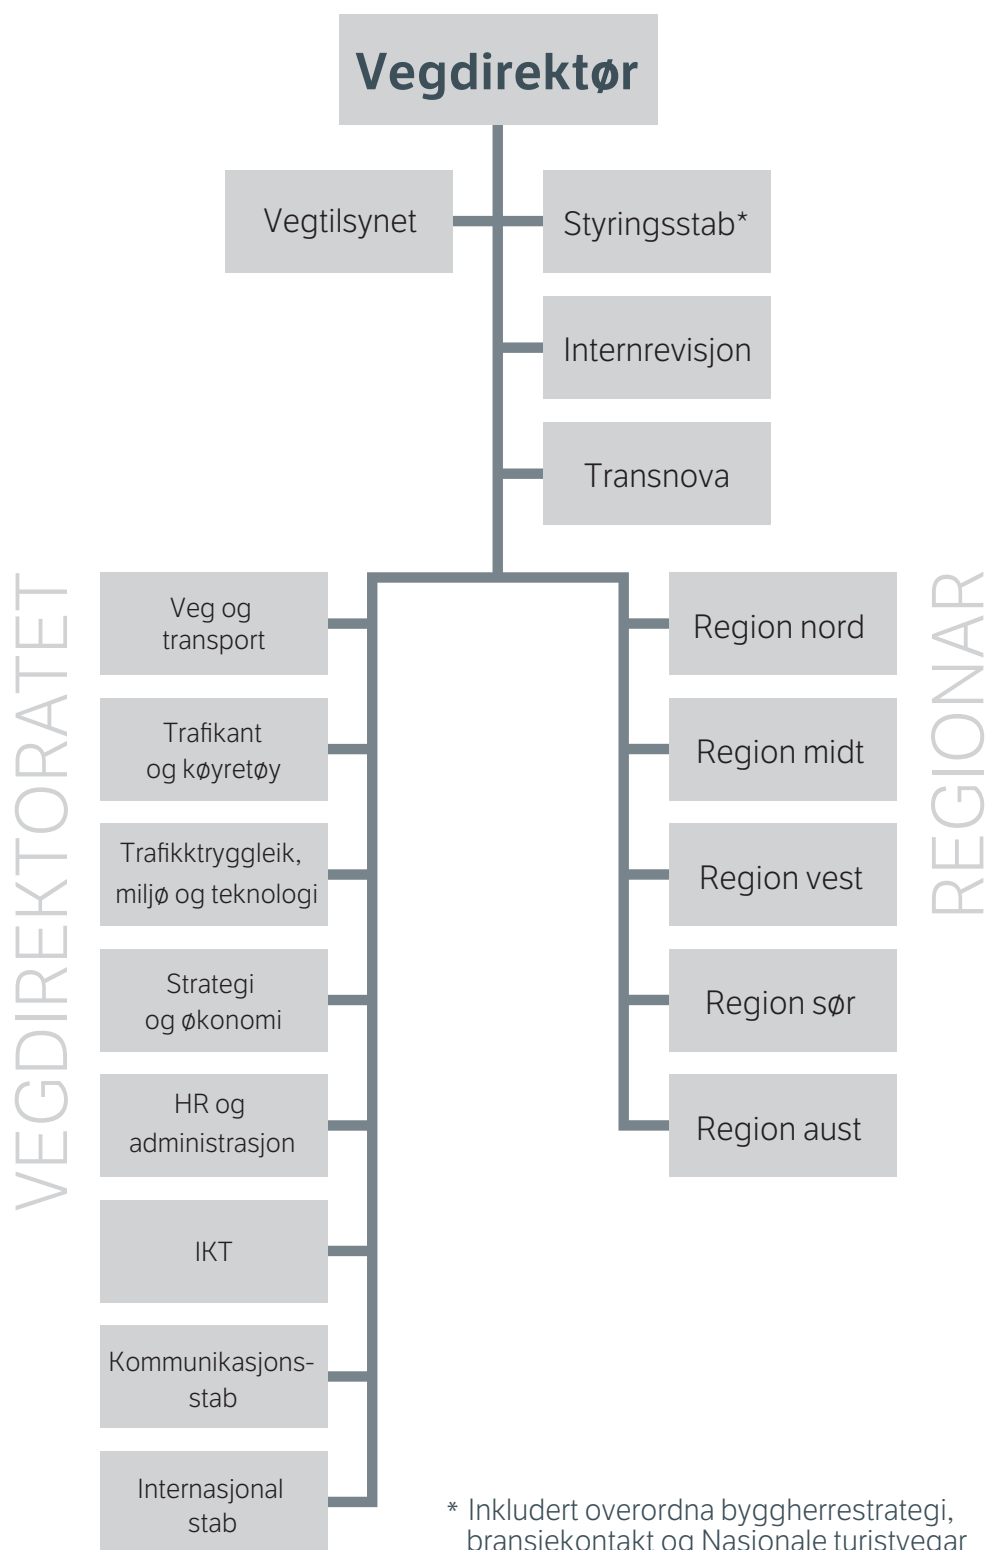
Vegdirektør

Vegtilsynet

Styringsstab*

Internrevisjon

Transnova

VEGDIREKTORATET

Veg og transport

Trafikant og køyretøy

Trafikktryggleik, miljø og teknologi

Strategi og økonomi

HR og administrasjon

IKT

Kommunikasjonsstab

Internasjonal stab

REGIONAR

Region nord

Region midt

Region vest

Region sør

Region aust

* Inkludert overordna byggherrestrategi, bransjekontakt og Nasjonale turistvegar